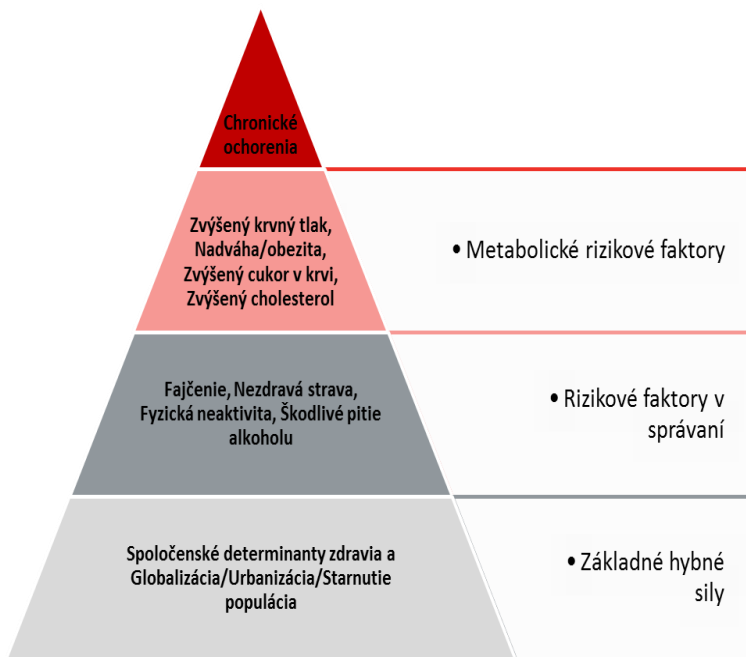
Chronické ochorenia

Zvýšený krvný tlak, Nadváha/obezita, Zvýšený cukor v krvi, Zvýšený cholesterol

• Metabolické rizikové faktory

Fajčenie, Nezdravá strava, Fyzická neaktivita, Škodlivé pitie alkoholu

• Rizikové faktory v správaní

Spoločenské determinanty zdravia a Globalizácia/Urbanizácia/Starnutie populácia

• Základné hybné sily